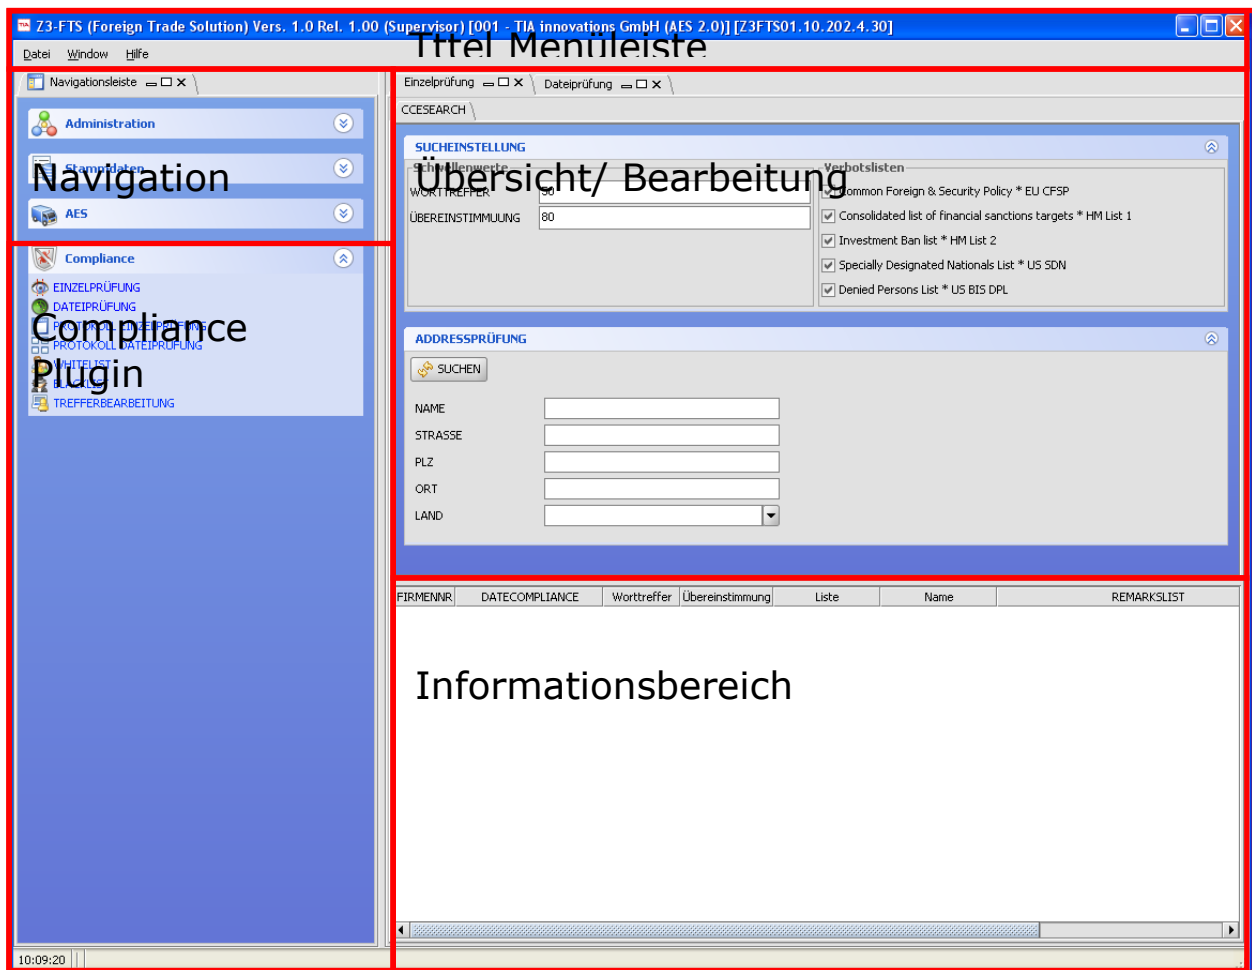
Z3-FTS (Foreign Trade Solution) Vers. 1.0 Rel. 1.00 (Supervisor) [001 - TIA innovations GmbH (AES 2.0)] [Z3FTS01.10.202.4.30]

Titel Menüleiste

Datei Window Hilfe

Navigationsleiste

Administration

Stammdaten

Navigation

AES

Compliance

EINZELPRÜFUNG
DATEIPRÜFUNG
PROTOKOLL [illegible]
PROTOKOLL DATEIPRÜFUNG
WHITELIST
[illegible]
TREFFERBEARBEITUNG

Compliance Plugin

Einzelprüfung Dateiprüfung

CCESEARCH

SUCHEINSTELLUNG

Schwellenwerte
WORTTREFFER 50
ÜBEREINSTIMMUNG 80

Übersicht/ Bearbeitung

Verbotslisten
Common Foreign & Security Policy * EU CFSP
Consolidated list of financial sanctions targets * HM List 1
Investment Ban list * HM List 2
Specially Designated Nationals List * US SDN
Denied Persons List * US BIS DPL

ADDRESSPRÜFUNG

SUCHEN

NAME
STRASSE
PLZ
ORT
LAND

| FIRMENNR | DATECOMPLIANCE | Worttreffer | Übereinstimmung | Liste | Name | REMARKSLIST |
|---|---|---|---|---|---|---|

Informationsbereich

10:09:20